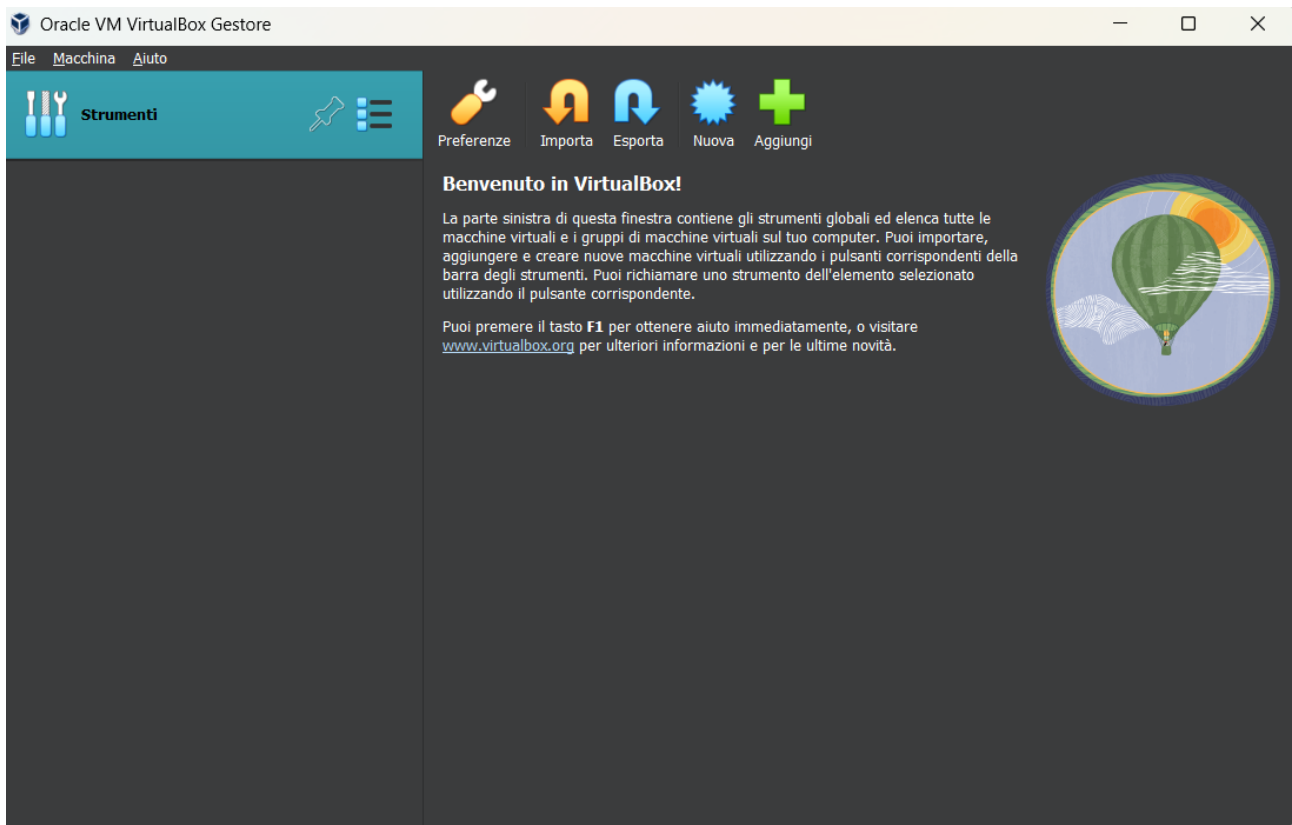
Oracle VM VirtualBox Gestore

File Macchina Aiuto

Strumenti

Preferenze Importa Esporta Nuova Aggiungi

Benvenuto in VirtualBox!

La parte sinistra di questa finestra contiene gli strumenti globali ed elenca tutte le macchine virtuali e i gruppi di macchine virtuali sul tuo computer. Puoi importare, aggiungere e creare nuove macchine virtuali utilizzando i pulsanti corrispondenti della barra degli strumenti. Puoi richiamare uno strumento dell'elemento selezionato utilizzando il pulsante corrispondente.

Puoi premere il tasto F1 per ottenere aiuto immediatamente, o visitare www.virtualbox.org per ulteriori informazioni e per le ultime novità.